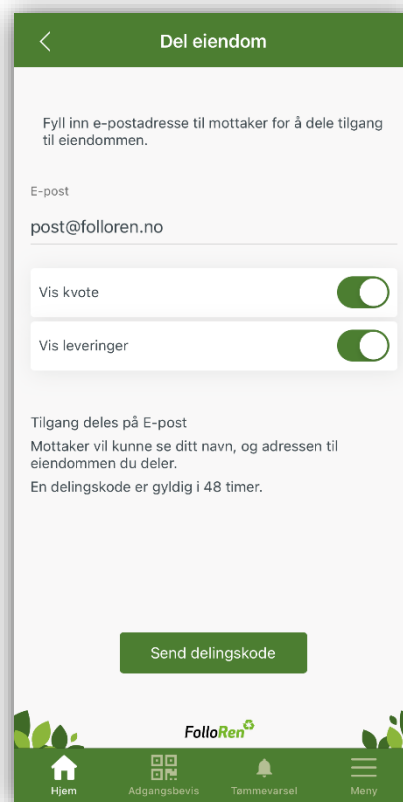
Del eiendom

Fyll inn e-postadresse til mottaker for å dele tilgang til eiendommen.

E-post

post@folloren.no

Vis kvote

Vis leveringer

Tilgang deles på E-post

Mottaker vil kunne se ditt navn, og adressen til eiendommen du deler.

En delingskode er gyldig i 48 timer.

Send delingskode

FolloRen

Hjem
Adgangsbevis
Tømmevarsel
Meny